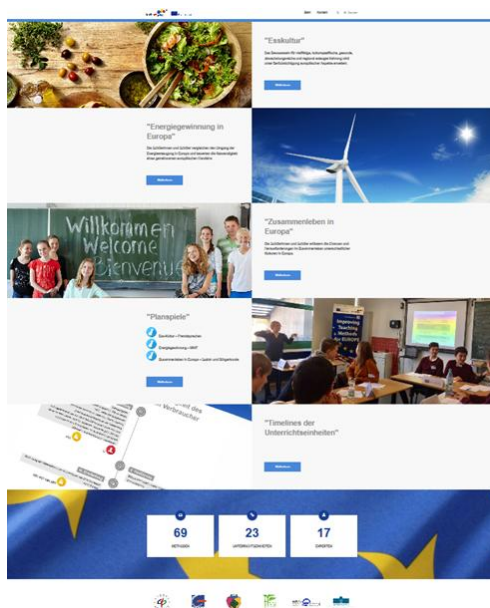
"Esskultur"

Weiterlesen

"Energiegewinnung in Europa"

Weiterlesen

Willkommen
Welcome
Bienvenue

"Zusammenleben in Europa"

Weiterlesen

"Planspiele"

Weiterlesen

"Timelines der Unterrichtseinheiten"

Weiterlesen

69

23

17